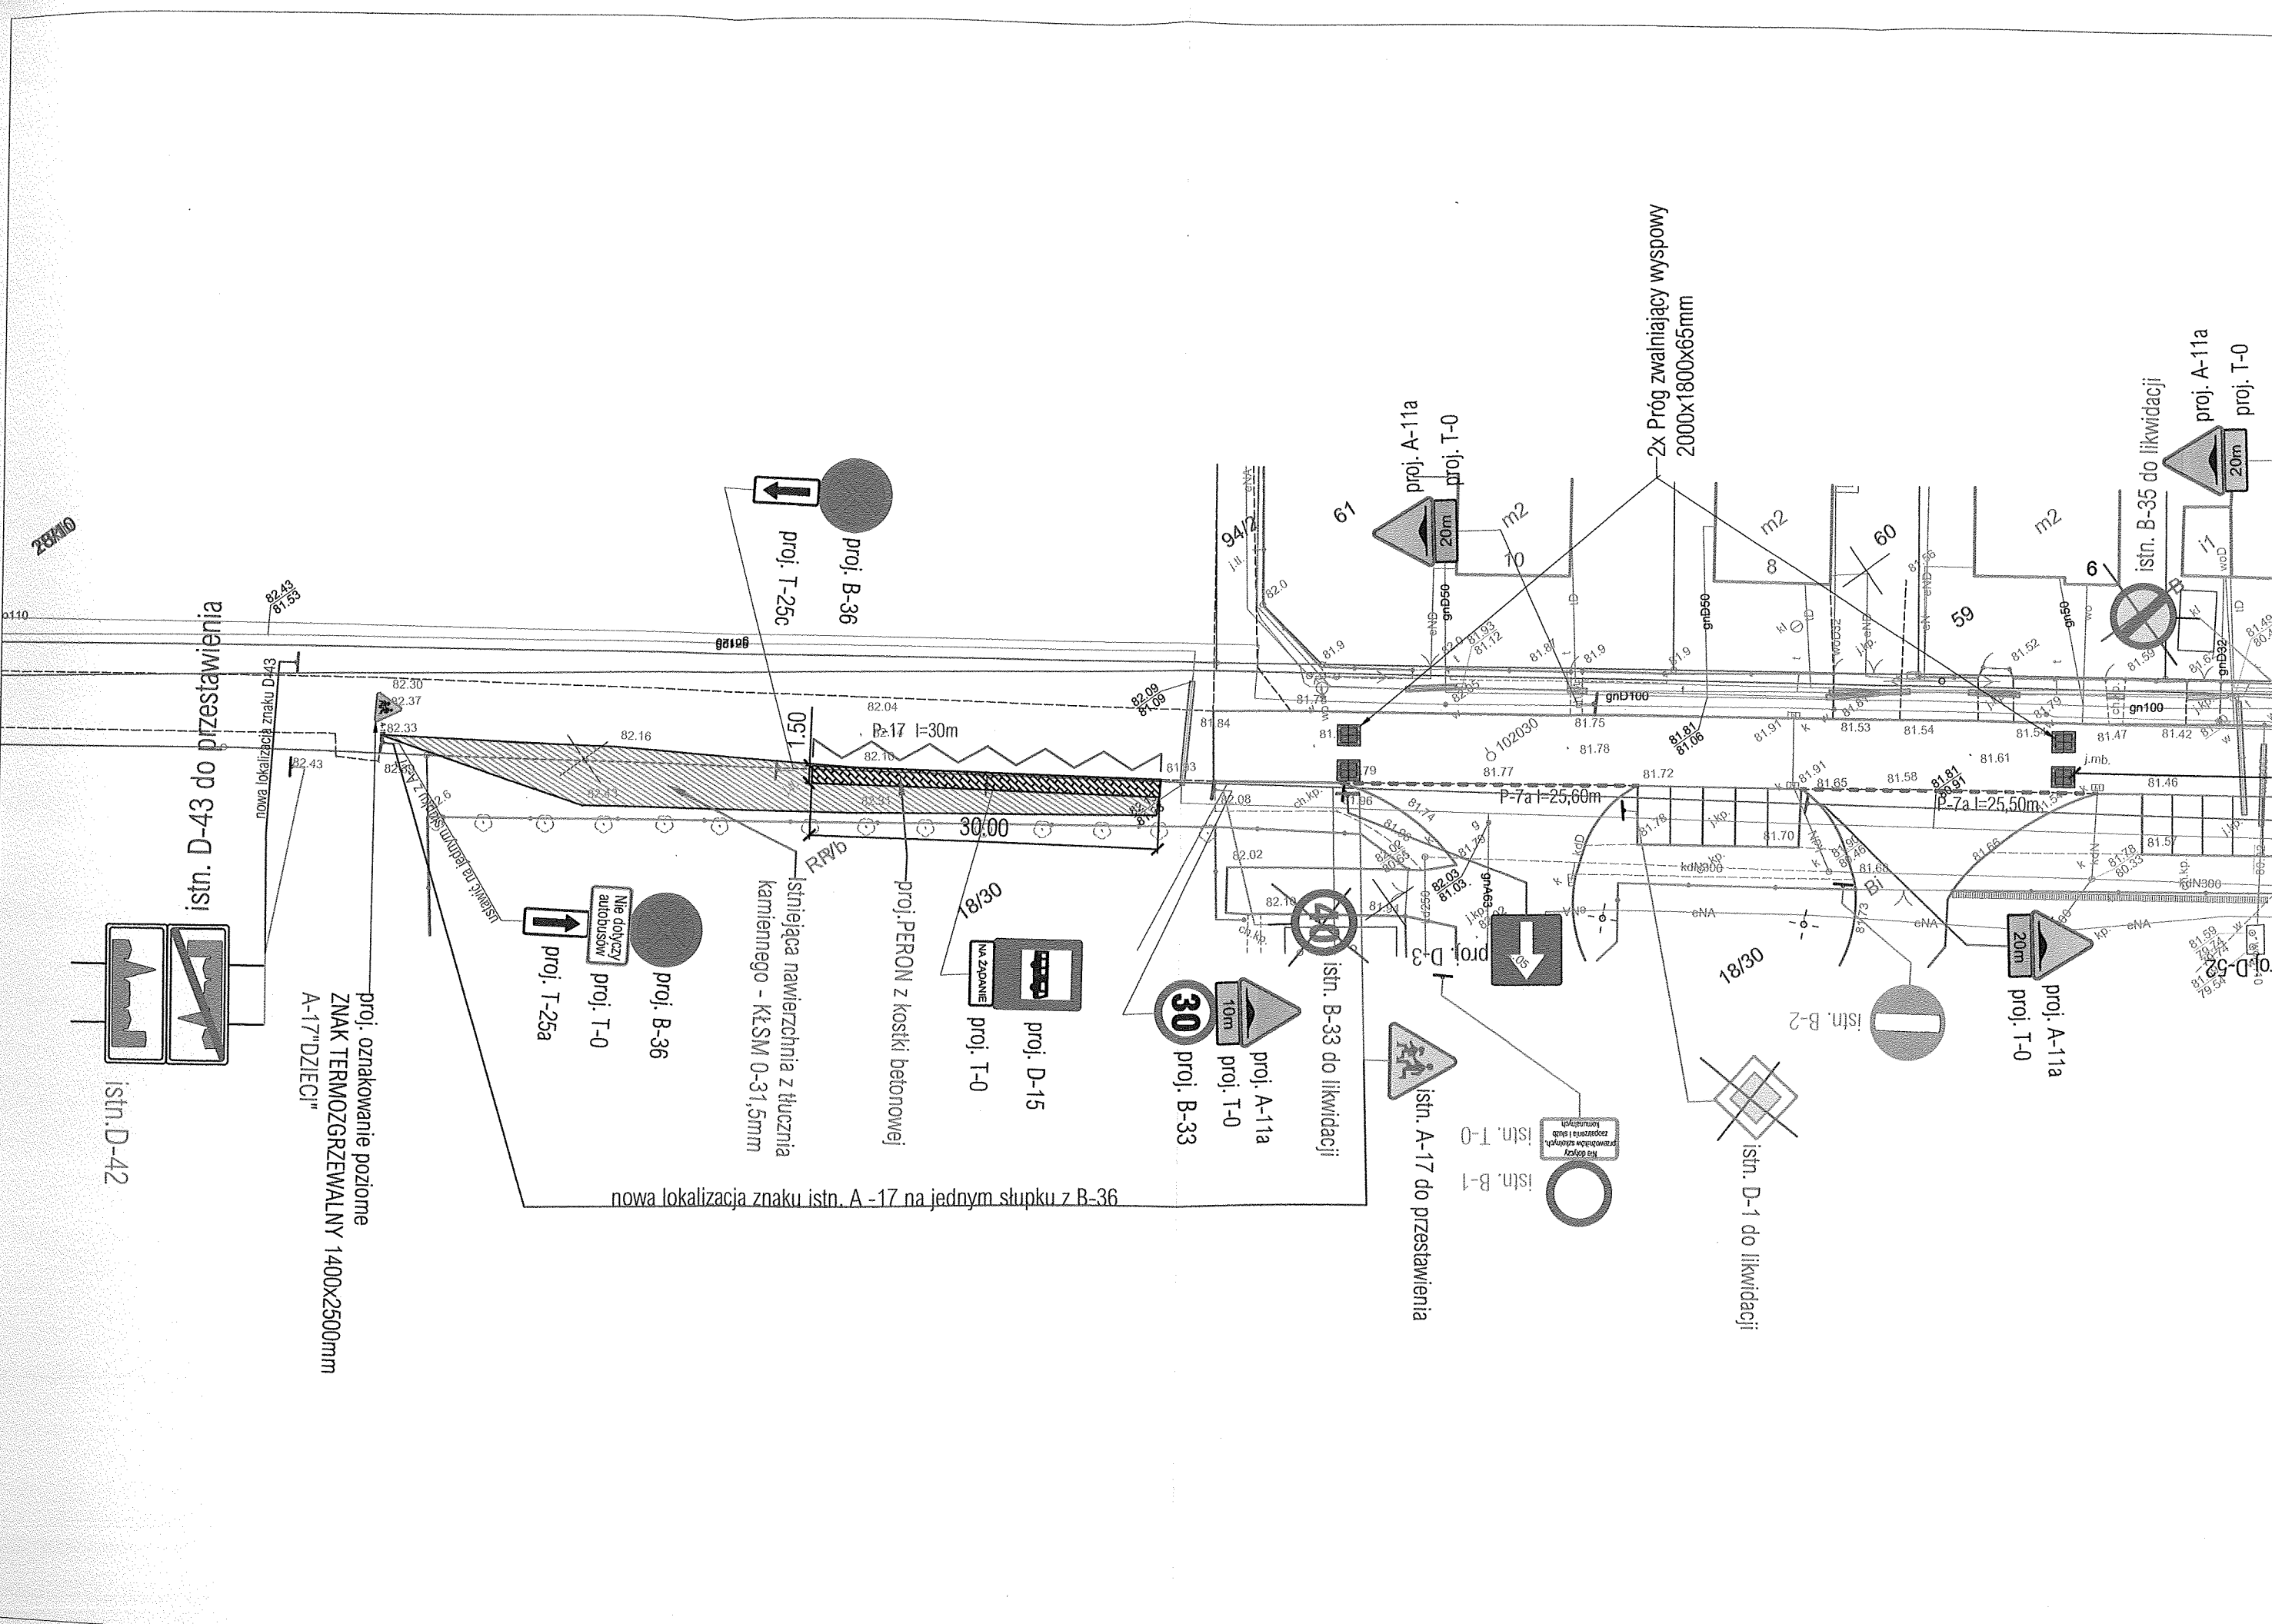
2x Próg zwalniający wyspowy 2000x1800x65mm

proj. A-11a
proj. T-0

istn. B-35 do likwidacji
proj. A-11a
proj. T-0

28/10
82.43
81.53
istn. D-43 do przestawienia
nowa lokalizacja znaku D-43
istn.D-42

proj. B-36
proj. T-25c

94/2
61
20m
m2
70
m2
8
60
59
m2
6
i1

82.30
82.37
82.33
82.16
82.04
P≥17 l=30m
82.10
1.50
30.00
82.09
81.09
81.84
81.75
81.78
81.77
81.72
P-7a l=25,60m
81.91
81.53
81.54
81.61
81.58
81.85
P-7a l=25,50m
81.47
81.42
81.46
81.70
81.66
81.57
81.68
gnD100
gn100
gnD50
18/30
18/30
RPb

ustawić na jednym słupku z A-17
Nie dotyczy autobusów
proj. B-36
proj. T-0
proj. T-25a

istniejąca nawierzchnia z tłucznia kamiennego - KŁSM 0-31,5mm
proj.PERON z kostki betonowej
NA ŻĄDANIE
proj. D-15
proj. T-0

30
10m
proj. A-11a
proj. T-0
proj. B-33
40
istn. B-33 do likwidacji
proj. D-3
istn. A-17 do przestawienia
istn. T-0
istn. B-1
istn. D-1 do likwidacji
istn. B-2
20m
proj. A-11a
proj. T-0
proj. D-52

proj. oznakowanie poziome ZNAK TERMOZGRZEWALNY 1400x2500mm A-17"DZIECI"

nowa lokalizacja znaku istn. A -17 na jednym słupku z B-36